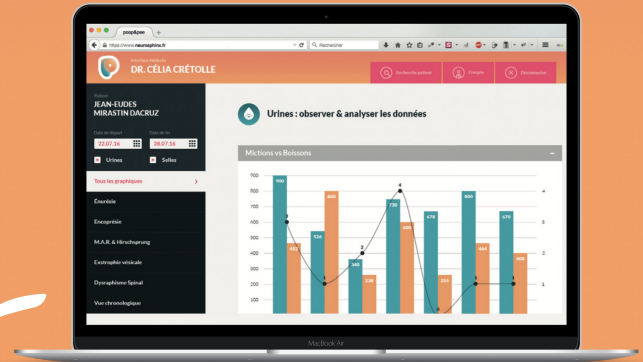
pop&poo
https://www.neurosphinx.fr
Rechercher
Interface médecin
DR. CÉLIA CRÉTOLLE
Recherche patient
Compte
Déconnexion
Patient
JEAN-EUDES MIRASTIN DACRUZ
Date de départ
22.07.16
Date de fin
28.07.16
Urines
Selles
Tous les graphiques
Énurésie
Encoprésie
M.A.R. & Hirschsprung
Exstrophie vésicale
Dysraphisme Spinal
Vue chronologique
Urines : observer & analyser les données
Mictions vs Boissons
700
600
500
400
300
200
100
0
4
3
2
1
0
700
526
360
730
670
800
670
452
800
240
228
600
252
464
400
3
1
2
4
0
1
1
1
MacBook Air